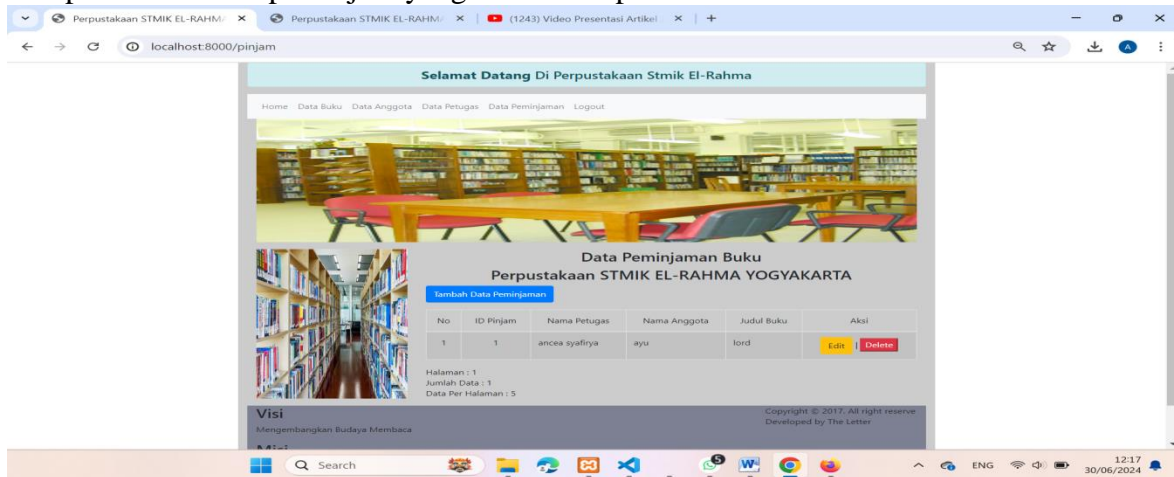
Perpustakaan STMIK EL-RAHMA ×
Perpustakaan STMIK EL-RAHMA ×
(1243) Video Presentasi Artikel ×
+

localhost:8000/pinjam

Selamat Datang Di Perpustakaan Stmik El-Rahma

Home Data Buku Data Anggota Data Petugas Data Peminjaman Logout

Data Peminjaman Buku
Perpustakaan STMIK EL-RAHMA YOGYAKARTA

Tambah Data Peminjaman

| No | ID Pinjam | Nama Petugas | Nama Anggota | Judul Buku | Aksi |
|---|---|---|---|---|---|
| 1 | 1 | ancea syafirya | ayu | lord | Edit \| Delete |

Halaman : 1
Jumlah Data : 1
Data Per Halaman : 5

Visi
Mengembangkan Budaya Membaca

Copyright © 2017. All right reserve.
Developed by The Letter

Search

ENG
12:17
30/06/2024